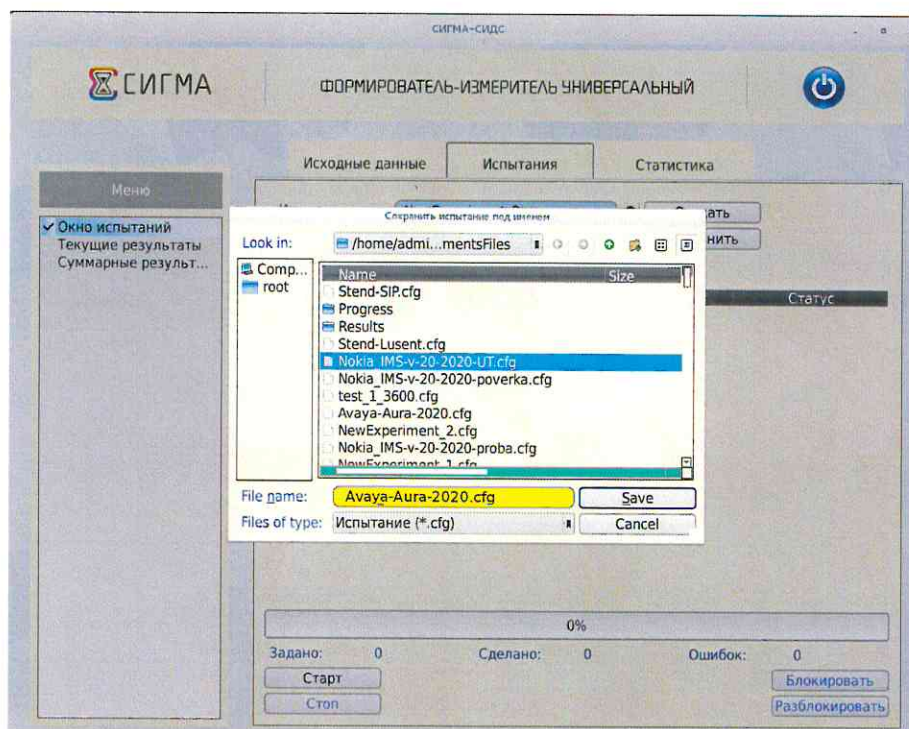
СИГМА-СИДС

СИГМА

ФОРМИРОВАТЕЛЬ-ИЗМЕРИТЕЛЬ УНИВЕРСАЛЬНЫЙ

Исходные данные | Испытания | Статистика

Меню

✓ Окно испытаний
Текущие результаты
Суммарные результ...

Сохранить испытание под именем

Look in: /home/admi...mentsFiles

Comp...
root

| Name | Size |
|---|---|
| Stend-SIP.cfg | |
| Progress | |
| Results | |
| Stend-Lusent.cfg | |
| Nokia_IMS-v-20-2020-UT.cfg | |
| Nokia_IMS-v-20-2020-poverka.cfg | |
| test_1_3600.cfg | |
| Avaya-Aura-2020.cfg | |
| NewExperiment_2.cfg | |
| Nokia_IMS-v-20-2020-proba.cfg | |
| NewExperiment_1.cfg | |

File name: Avaya-Aura-2020.cfg
Save
Files of type: Испытание (*.cfg)
Cancel

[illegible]ать
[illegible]нить

Статус

0%

Задано: 0 Сделано: 0 Ошибок: 0

Старт
Стоп

Блокировать
Разблокировать